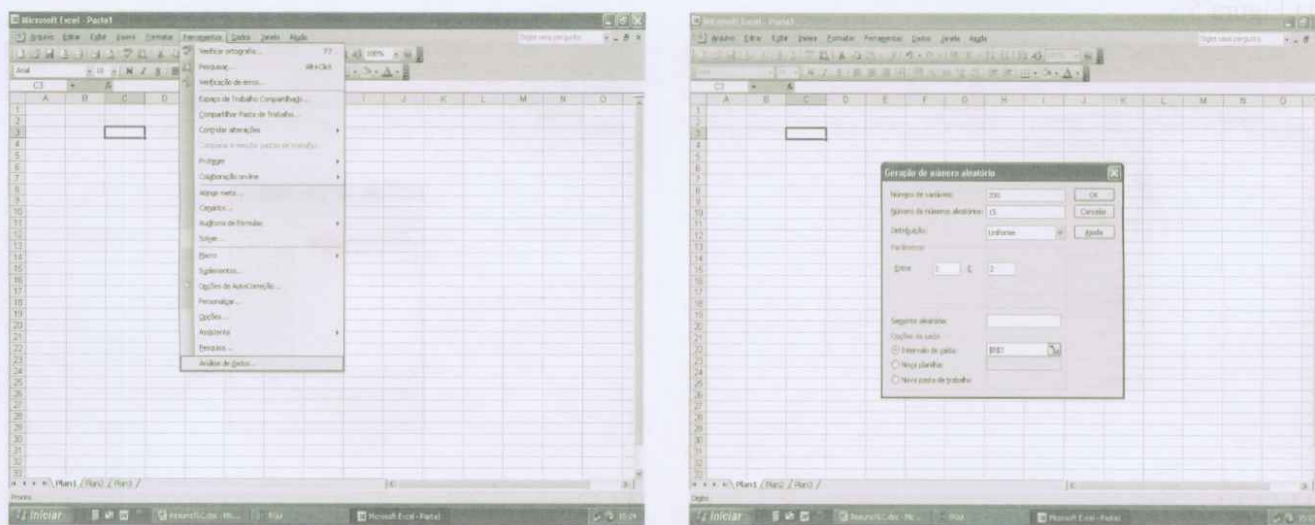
Microsoft Excel - Pasta1

Arquivo Editar Exibir Inserir Formatar Ferramentas Dados Janela Ajuda

Digite uma pergunta

Arial

C3

A B C D I J K L M N O

1 2 3 4 5 6 7 8 9 10 11 12 13 14 15 16 17 18 19 20 21 22 23 24 25 26 27 28 29 30 31 32

Verificar ortografia... F7
Pesquisar... Alt+Click
Verificação de erros...
Espaço de Trabalho Compartilhado...
Compartilhar Pasta de Trabalho...
Controlar alterações
Comparar e mesclar pastas de trabalho...
Proteger
Colaboração on-line
Atingir meta...
Cenários...
Auditoria de fórmulas
Solver...
Macro
Suplementos...
Opções de AutoCorreção...
Personalizar...
Opções...
Assistente
Pesquisar...
Análise de dados...

Plan1 / Plan2 / Plan3 /

Pronto

Iniciar

Microsoft Excel - Pasta1

Microsoft Excel - Pasta1

Arquivo Editar Exibir Inserir Formatar Ferramentas Dados Janela Ajuda

Digite uma pergunta

C3

A B C D E F G H I J K L M N O

Geração de número aleatório

Número de variáveis: 200
Número de números aleatórios: 15
Distribuição: Uniforme
Parâmetros
Entre 1 e 2
Semente aleatória:
Opções de saída
Intervalo de saída: $B$3
Nova planilha:
Nova pasta de trabalho

OK
Cancelar
Ajuda

Plan1 / Plan2 / Plan3 /

Digite

Iniciar

Microsoft Excel - Pasta1